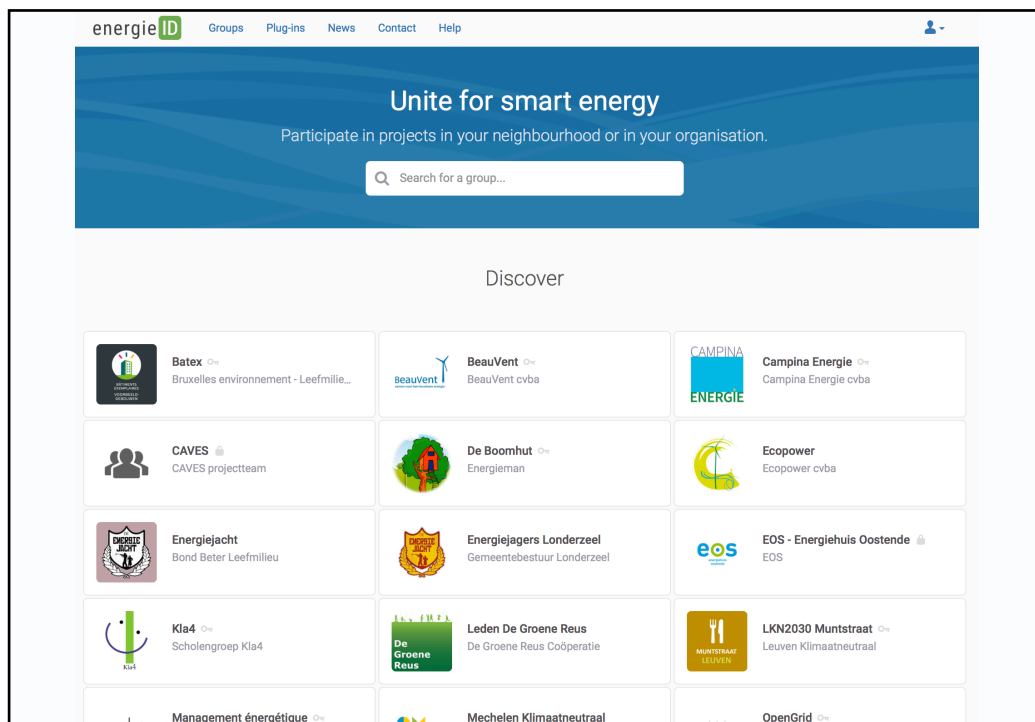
energieID Groups Plug-ins News Contact Help

Unite for smart energy

Participate in projects in your neighbourhood or in your organisation.

Search for a group...

Discover

BÂTIMENTS EXEMPLAIRES VOORBEELD-GEBOUWEN
Batex
Bruxelles environnement - Leefmilie...

BeauVent
BeauVent
BeauVent cvba

CAMPINA ENERGIE
Campina Energie
Campina Energie cvba

CAVES
CAVES projectteam

De Boomhut
Energieman

Ecopower
Ecopower cvba

ENERGIE JACHT
Energiejacht
Bond Beter Leefmilieu

ENERGIE JACHT
Energiejagers Londerzeel
Gemeentebestuur Londerzeel

eos
EOS - Energiehuis Oostende
EOS

Kla4
Kla4
Scholengroep Kla4

De Groene Reus
Leden De Groene Reus
De Groene Reus Coöperatie

MUNTSTRAAT LEUVEN
LKN2030 Muntstraat
Leuven Klimaatneutraal

Management énergétique

Mechelen Klimaatneutraal

OpenGrid